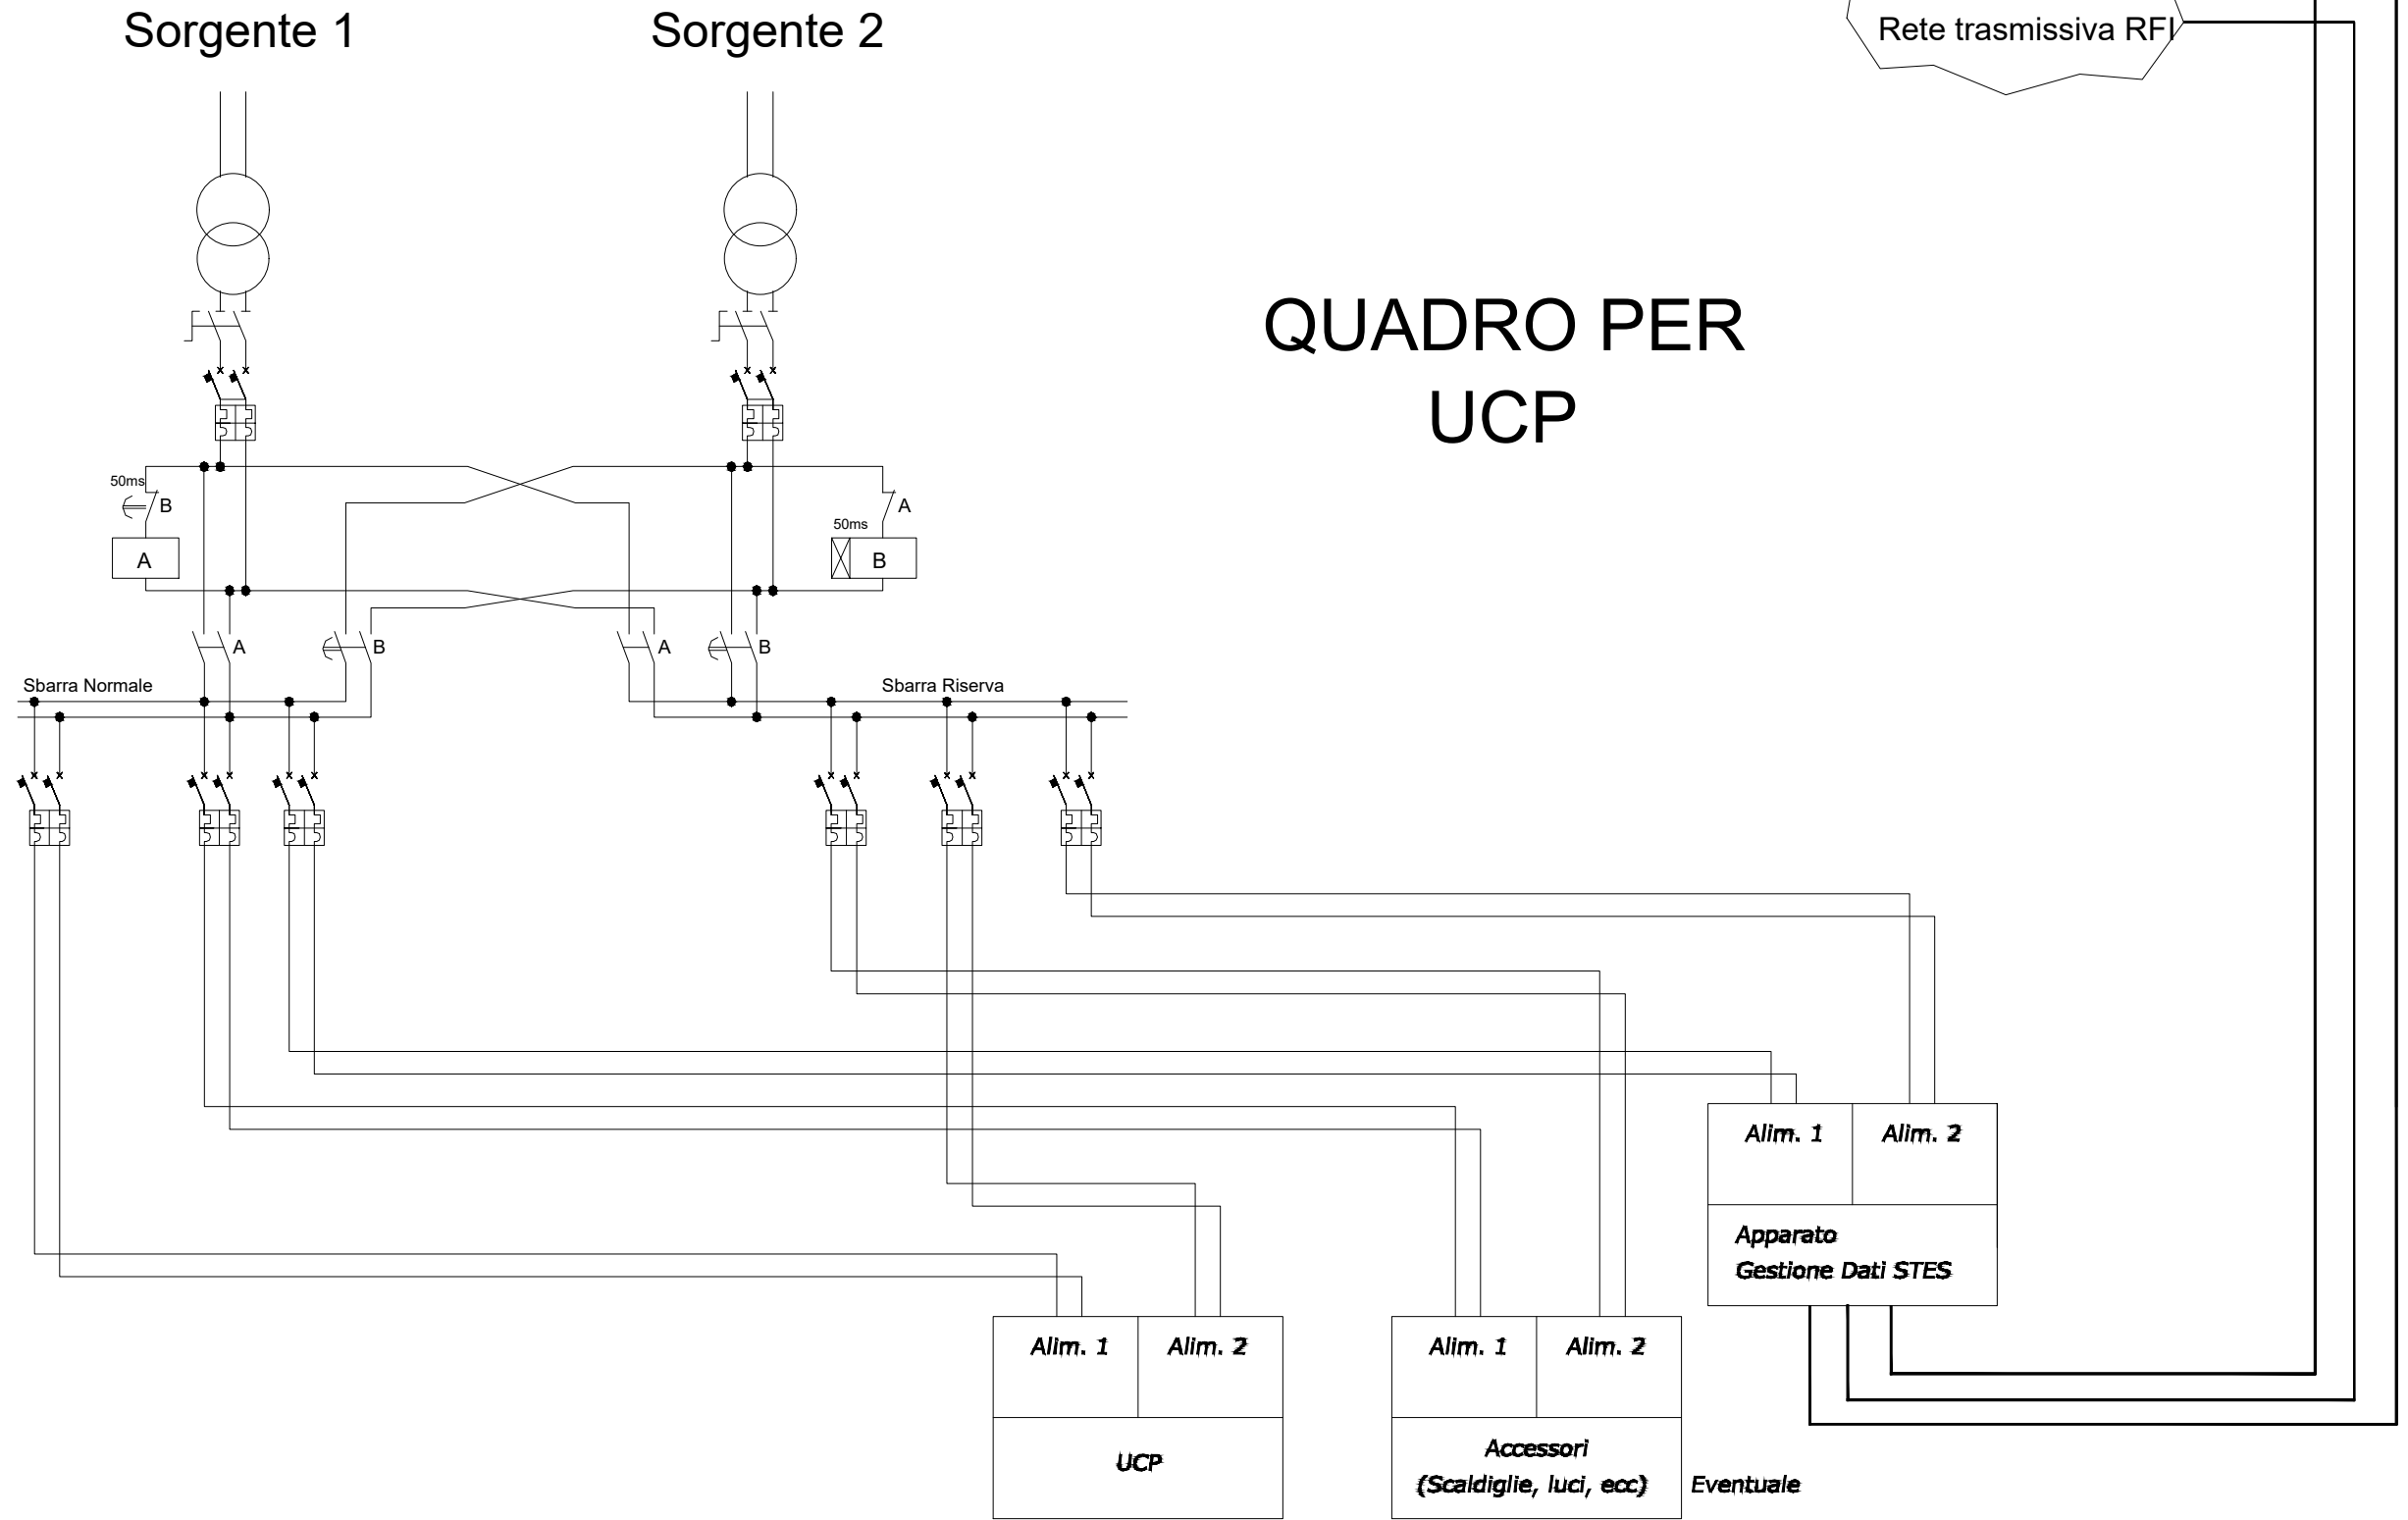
Sorgente 1

Sorgente 2

Rete trasmissiva RFI

QUADRO PER UCP

50ms

B

A

A

50ms

B

A

B

A

B

Sbarra Normale

Sbarra Riserva

Alim. 1

Alim. 2

Apparato Gestione Dati STES

Alim. 1

Alim. 2

UCP

Alim. 1

Alim. 2

Accessori (Scaldiglie, luci, ecc)

Eventuale